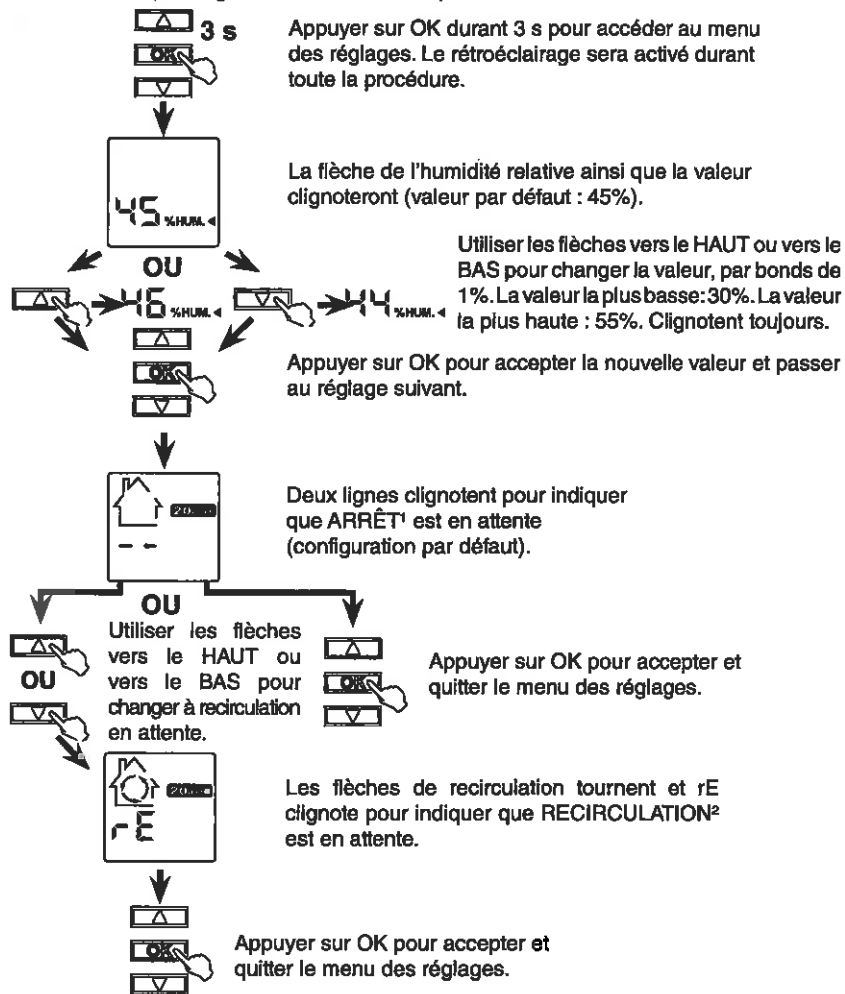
3 s

OK

Appuyer sur OK durant 3 s pour accéder au menu des réglages. Le rétroéclairage sera activé durant toute la procédure.

45 %HUM.

La flèche de l'humidité relative ainsi que la valeur clignoteront (valeur par défaut : 45%).

OU

46 %HUM.

44 %HUM.

Utiliser les flèches vers le HAUT ou vers le BAS pour changer la valeur, par bonds de 1%. La valeur la plus basse: 30%. La valeur la plus haute : 55%. Clignotent toujours.

OK

Appuyer sur OK pour accepter la nouvelle valeur et passer au réglage suivant.

20 MIN

- -

Deux lignes clignotent pour indiquer que ARRÊT¹ est en attente (configuration par défaut).

OU

Utiliser les flèches vers le HAUT ou vers le BAS pour changer à recirculation en attente.

OU

OK

Appuyer sur OK pour accepter et quitter le menu des réglages.

20 MIN

rE

Les flèches de recirculation tournent et rE clignote pour indiquer que RECIRCULATION² est en attente.

OK

Appuyer sur OK pour accepter et quitter le menu des réglages.